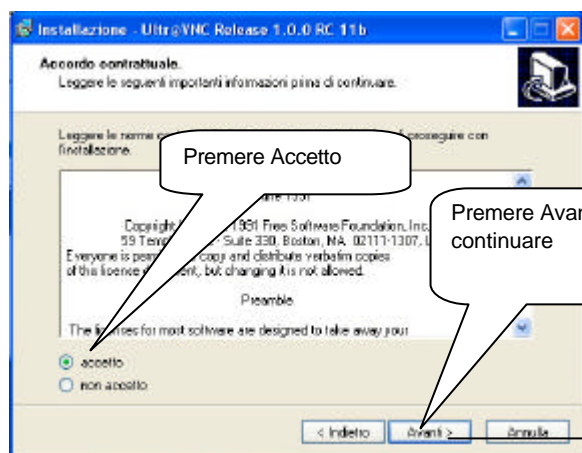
Installazione - Ultr@VNC Release 1.0.0 RC 11b

Accordo contrattuale.
Leggere le seguenti importanti informazioni prima di continuare.

Leggere le norme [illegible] proseguire con l'installazione.

Premere Accetto

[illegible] une 1991

Copyright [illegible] 1991 Free Software Foundation, Inc.
59 Temp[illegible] - Suite 330, Boston, MA 02111-1307, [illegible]
Everyone is perm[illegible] copy and distribute verbatim copies of this license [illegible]ent, but changing it is not allowed.

Preamble

The li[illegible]ses for most software are designed to take away your

Premere Avan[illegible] continuare

accetto
non accetto

< Indietro
Avanti >
Annulla